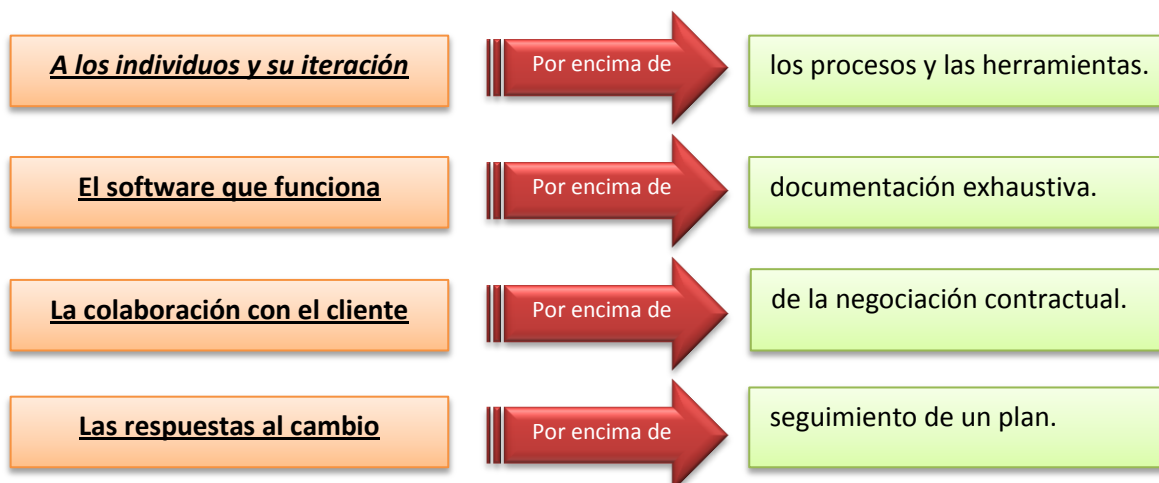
A los individuos y su iteración

Por encima de

los procesos y las herramientas.

El software que funciona

Por encima de

documentación exhaustiva.

La colaboración con el cliente

Por encima de

de la negociación contractual.

Las respuestas al cambio

Por encima de

seguimiento de un plan.